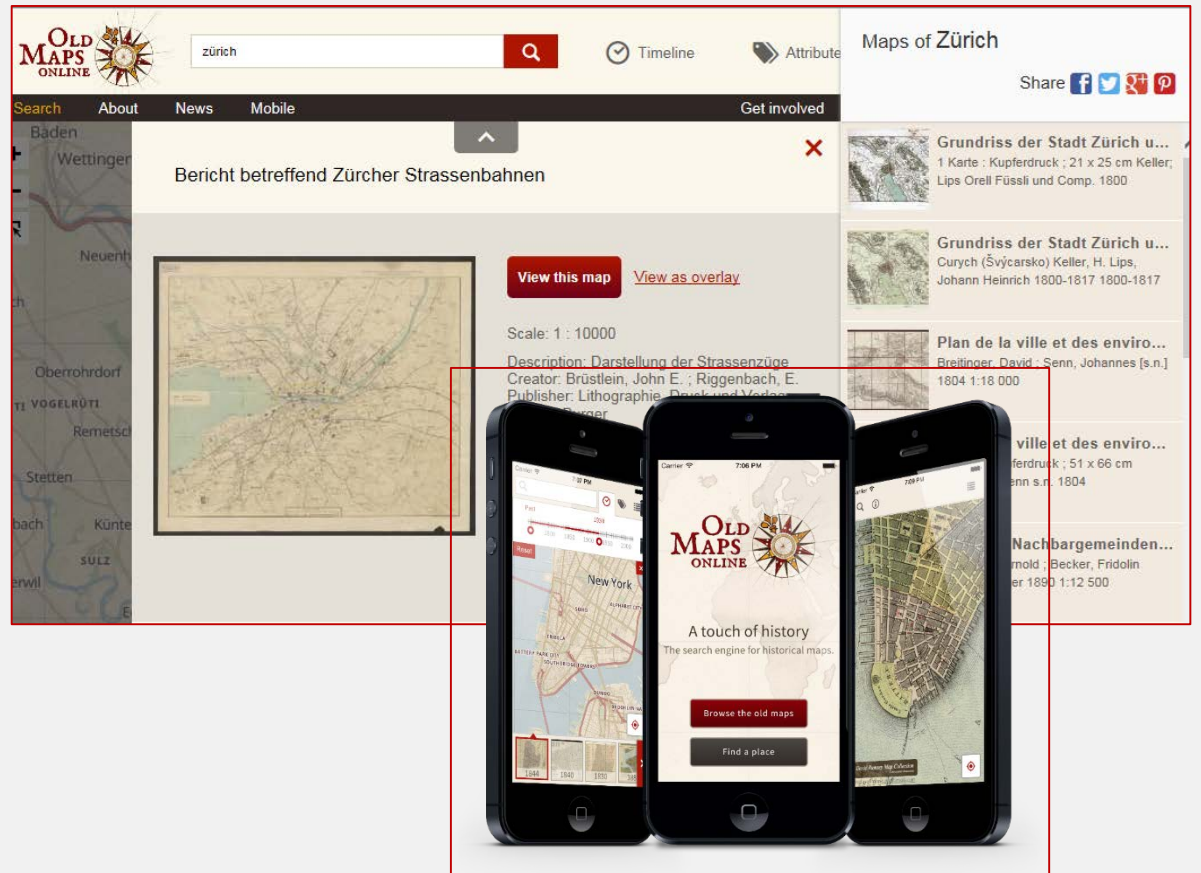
OLD MAPS ONLINE

zürich

Timeline

Attribute

Maps of Zürich

Share

Search About News Mobile Get involved

Baden
Wettingen
Neuenh
Oberrohrdorf
VOGELRÜTI
Remetsch
Stetten
bach
Künte
SULZ
erwil

Bericht betreffend Zürcher Strassenbahnen

View this map

View as overlay

Scale: 1 : 10000

Description: Darstellung der Strassenzüge
Creator: Brüstlein, John E. ; Riggenbach, E.
Publisher: Lithographie, Druck und Verlag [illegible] Burger

Grundriss der Stadt Zürich u...
1 Karte : Kupferdruck ; 21 x 25 cm Keller; Lips Orell Füssli und Comp. 1800

Grundriss der Stadt Zürich u...
Curych (Švýcarsko) Keller, H. Lips, Johann Heinrich 1800-1817 1800-1817

Plan de la ville et des enviro...
Breitinger, David ; Senn, Johannes [s.n.] 1804 1:18 000

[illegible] ville et des enviro...
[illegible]pferdruck ; 51 x 66 cm
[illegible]enn s.n. 1804

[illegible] Nachbargemeinden...
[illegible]rnold ; Becker, Fridolin
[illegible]er 1890 1:12 500

Carrier
7:06 PM

OLD MAPS ONLINE

A touch of history
The search engine for historical maps.

Browse the old maps

Find a place

New York

Reset

1844
1840

7:09 PM